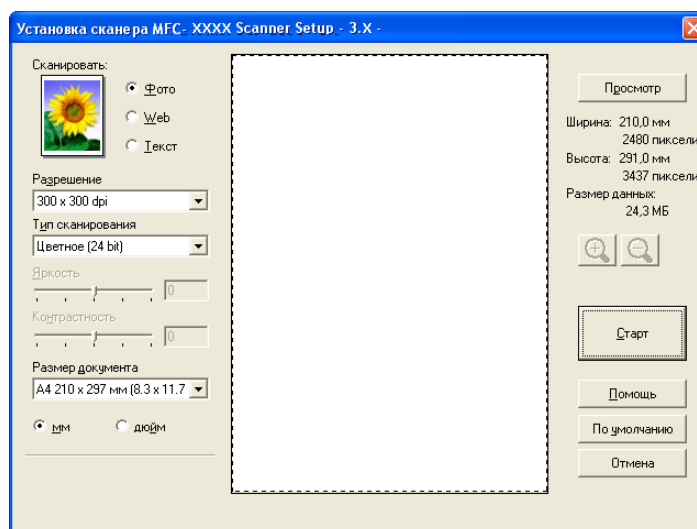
Установка сканера MFC- XXXX Scanner Setup - 3.X -

Сканировать:
Фото
Web
Текст

Разрешение
300 x 300 dpi
Тип сканирования
Цветное (24 bit)
Яркость
0
Контрастность
0
Размер документа
A4 210 x 297 мм (8.3 x 11.7
мм
дюйм

Просмотр
Ширина: 210,0 мм
2480 пиксели
Высота: 291,0 мм
3437 пиксели
Размер данных:
24,3 МБ

Старт
Помощь
По умолчанию
Отмена